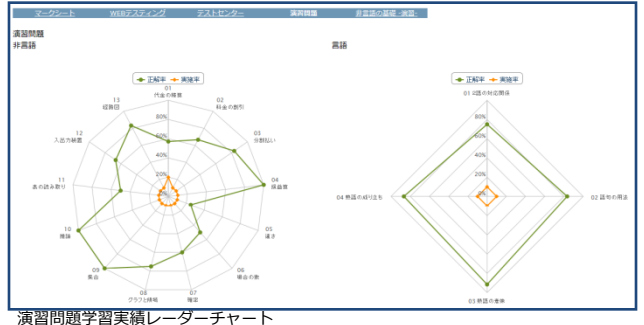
マークシート　WEBテスティング　テストセンター　演習問題　非言語の基礎　演習

演習問題
非言語

言語

正解率　実施率

01 代金の精算
02 料金の割引
03 分割払い
04 損益算
05 速さ
06 場合の数
07 確率
08 グラフ読解
09 集合
10 推論
11 表の読み取り
12 入出力装置
13 経路図

80%
60%
40%
20%
0%

正解率　実施率

01 2語の対応関係
02 語句の用法
03 熟語の意味
04 熟語の成り立ち

80%
60%
40%
20%
0%

演習問題学習実績レーダーチャート